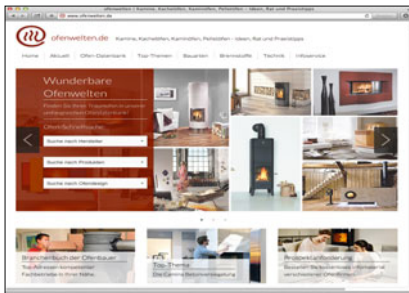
ofenwelten.de | Kamine, Kachelöfen, Kaminöfen, Pelletöfen - Ideen, Rat und Praxistipps

www.ofenwelten.de

ofenwelten.de Kamine, Kachelöfen, Kaminöfen, Pelletöfen - Ideen, Rat und Praxistipps

Home | Aktuell | Ofen-Datenbank | Top-Themen | Bauarten | Brennstoffe | Technik | Infoservice

Wunderbare Ofenwelten

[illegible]

Ofenschnellsuche

Suche nach Hersteller

Suche nach Produkten

Suche nach Ofendesign

Branchenbuch der Ofenbauer

Top-Thema

Produktanforderung

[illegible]